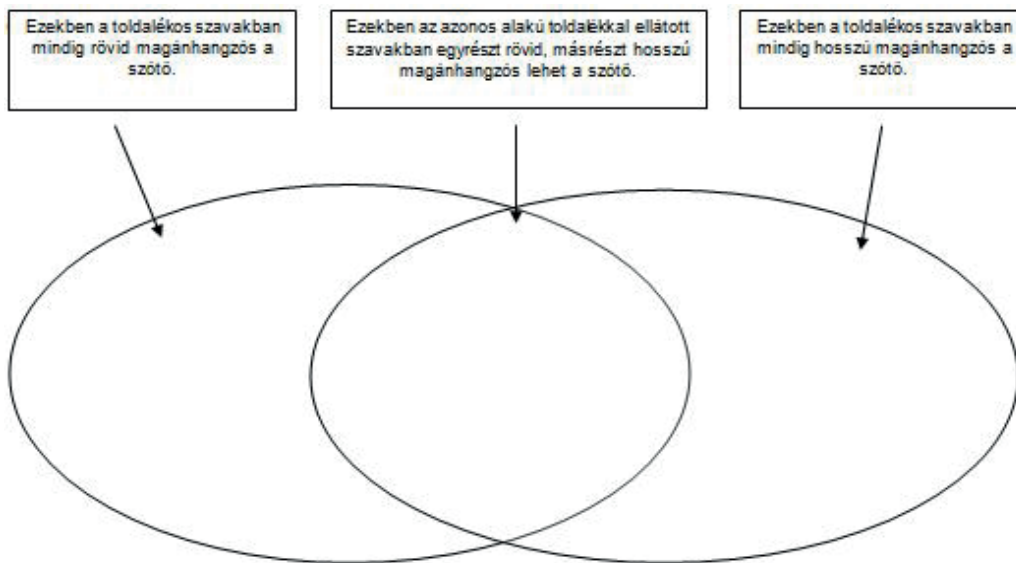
Ezekben a toldalékos szavakban mindig rövid magánhangzós a szótő.

Ezekben az azonos alakú toldalékkal ellátott szavakban egyrészt rövid, másrészt hosszú magánhangzós lehet a szótő.

Ezekben a toldalékos szavakban mindig hosszú magánhangzós a szótő.